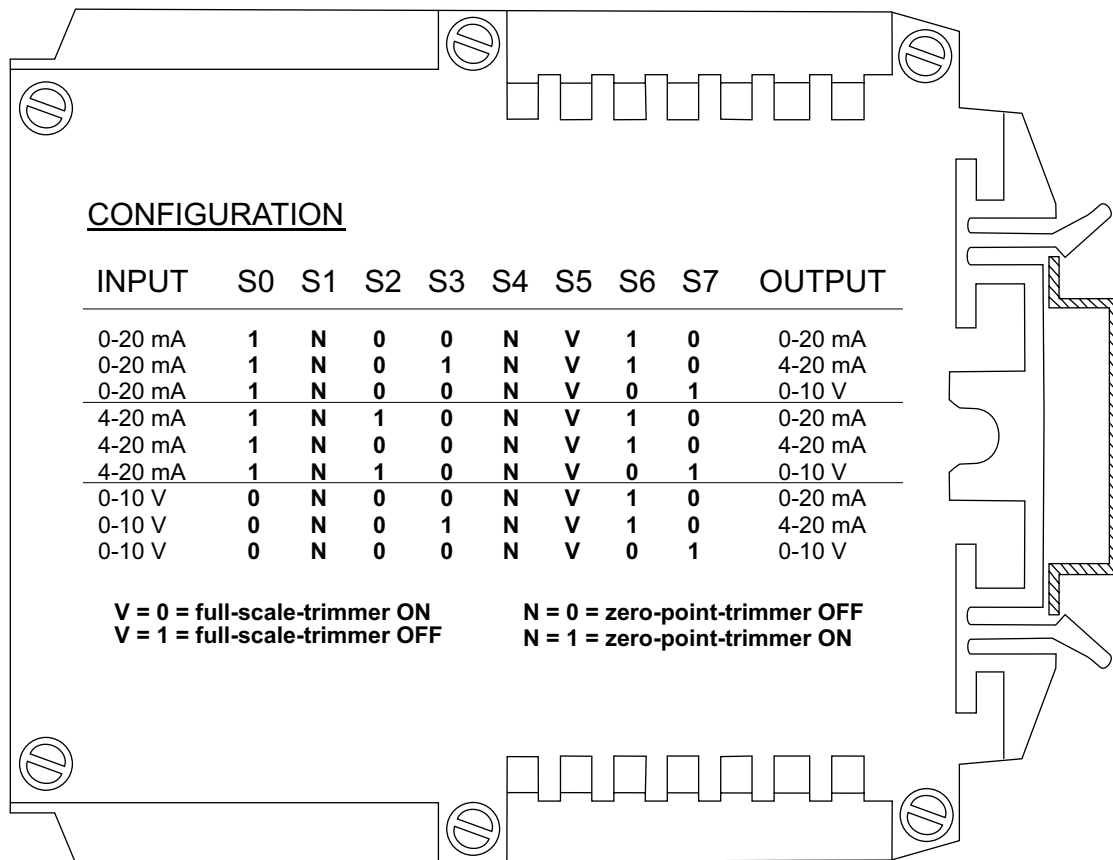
CONFIGURATION

| INPUT | S0 | S1 | S2 | S3 | S4 | S5 | S6 | S7 | OUTPUT |
|---|---|---|---|---|---|---|---|---|---|
| 0-20 mA | 1 | N | 0 | 0 | N | V | 1 | 0 | 0-20 mA |
| 0-20 mA | 1 | N | 0 | 1 | N | V | 1 | 0 | 4-20 mA |
| 0-20 mA | 1 | N | 0 | 0 | N | V | 0 | 1 | 0-10 V |
| 4-20 mA | 1 | N | 1 | 0 | N | V | 1 | 0 | 0-20 mA |
| 4-20 mA | 1 | N | 0 | 0 | N | V | 1 | 0 | 4-20 mA |
| 4-20 mA | 1 | N | 1 | 0 | N | V | 0 | 1 | 0-10 V |
| 0-10 V | 0 | N | 0 | 0 | N | V | 1 | 0 | 0-20 mA |
| 0-10 V | 0 | N | 0 | 1 | N | V | 1 | 0 | 4-20 mA |
| 0-10 V | 0 | N | 0 | 0 | N | V | 0 | 1 | 0-10 V |

V = 0 = full-scale-trimmer ON
V = 1 = full-scale-trimmer OFF

N = 0 = zero-point-trimmer OFF
N = 1 = zero-point-trimmer ON